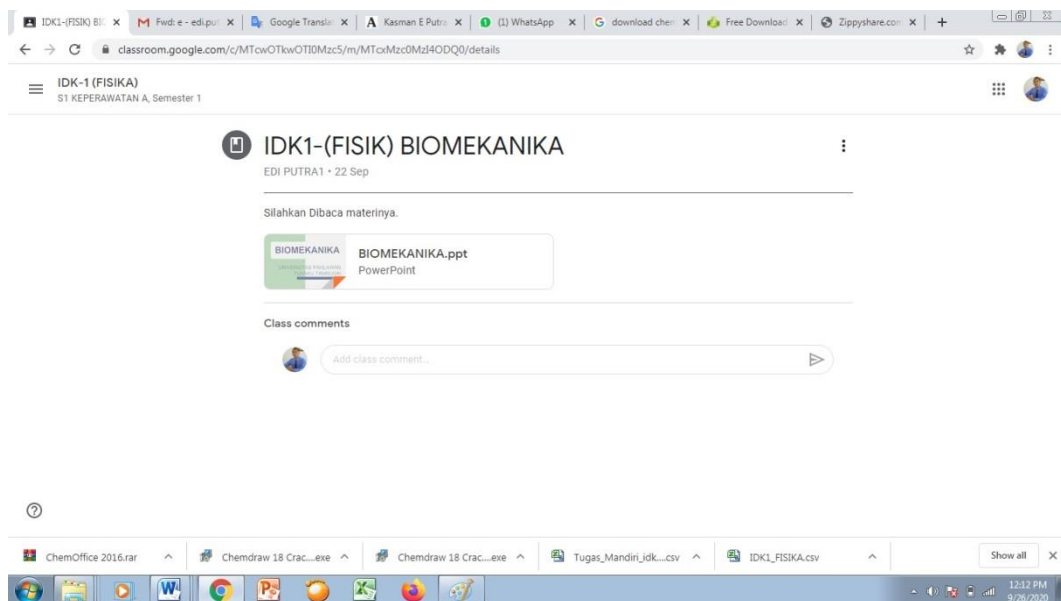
IDK1-(FISIK) BI × | Fwd: e - edi.put × | Google Transla × | Kasman E Putra × | (1) WhatsApp × | download chem × | Free Download × | Zippyshare.com × | +

classroom.google.com/c/MTcwOTkwOTI0Mzc5/m/MTcxMzc0MzI4ODQ0/details

IDK-1 (FISIKA)
S1 KEPERAWATAN A, Semester 1

IDK1-(FISIK) BIOMEKANIKA
EDI PUTRA1 • 22 Sep

Silahkan Dibaca materinya.

BIOMEKANIKA
BIOMEKANIKA.ppt
PowerPoint

Class comments

Add class comment...

ChemOffice 2016.rar | Chemdraw 18 Crac....exe | Chemdraw 18 Crac....exe | Tugas_Mandiri_idk....csv | IDK1_FISIKA.csv | Show all

12:12 PM
9/26/2020